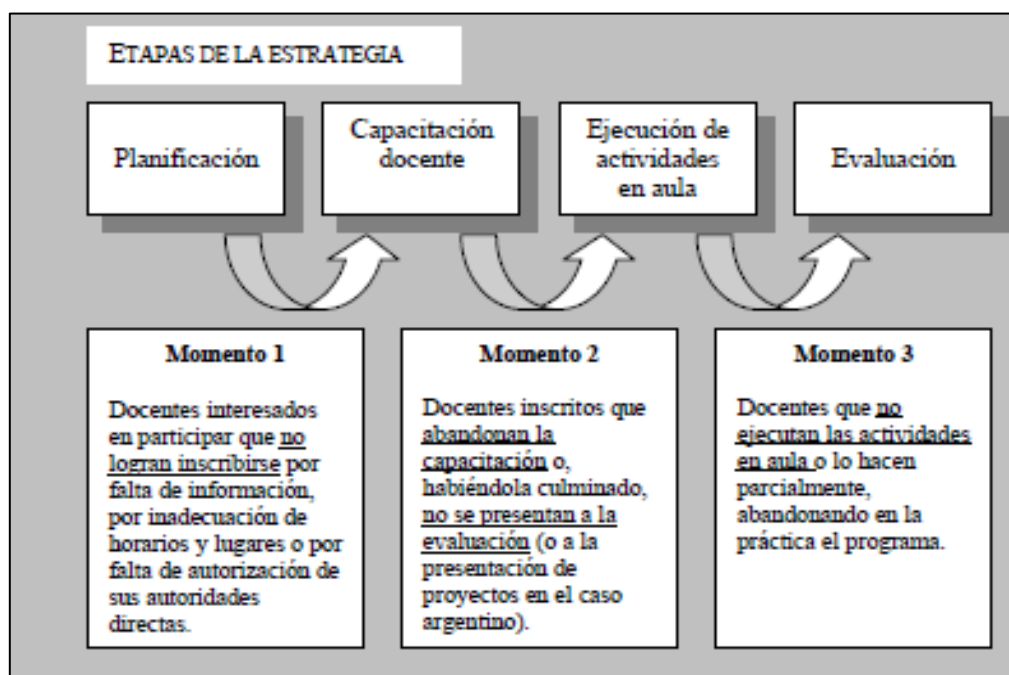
ETAPAS DE LA ESTRATEGIA

Planificación

Capacitación docente

Ejecución de actividades en aula

Evaluación

Momento 1

Docentes interesados en participar que no logran inscribirse por falta de información, por inadecuación de horarios y lugares o por falta de autorización de sus autoridades directas.

Momento 2

Docentes inscritos que abandonan la capacitación o, habiéndola culminado, no se presentan a la evaluación (o a la presentación de proyectos en el caso argentino).

Momento 3

Docentes que no ejecutan las actividades en aula o lo hacen parcialmente, abandonando en la práctica el programa.